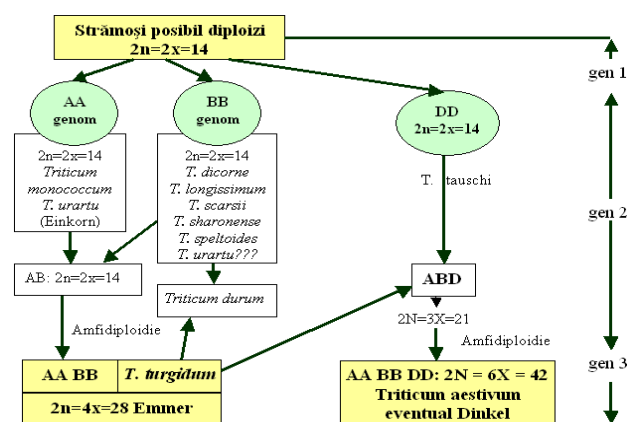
Strămoşi posibil diploizi
2n=2x=14

gen 1

AA
genom

BB
genom

DD
2n=2x=14

2n=2x=14
*Triticum monococcum*
*T. urartu*
(Einkorn)

2n=2x=14
*T. dicorne*
*T. longissimum*
*T. scarsii*
*T. sharonense*
*T. speltoides*
*T. urartu???*

T. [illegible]tauschi

gen 2

AB: 2n=2x=14

*Triticum durum*

ABD

2N=3X=21

Amfidiploidie

Amfidiploidie

gen 3

| AA BB | *T. turgidum* |
|---|---|
| 2n=4x=28 Emmer | |

AA BB DD: 2N = 6X = 42
Triticum aestivum
eventual Dinkel